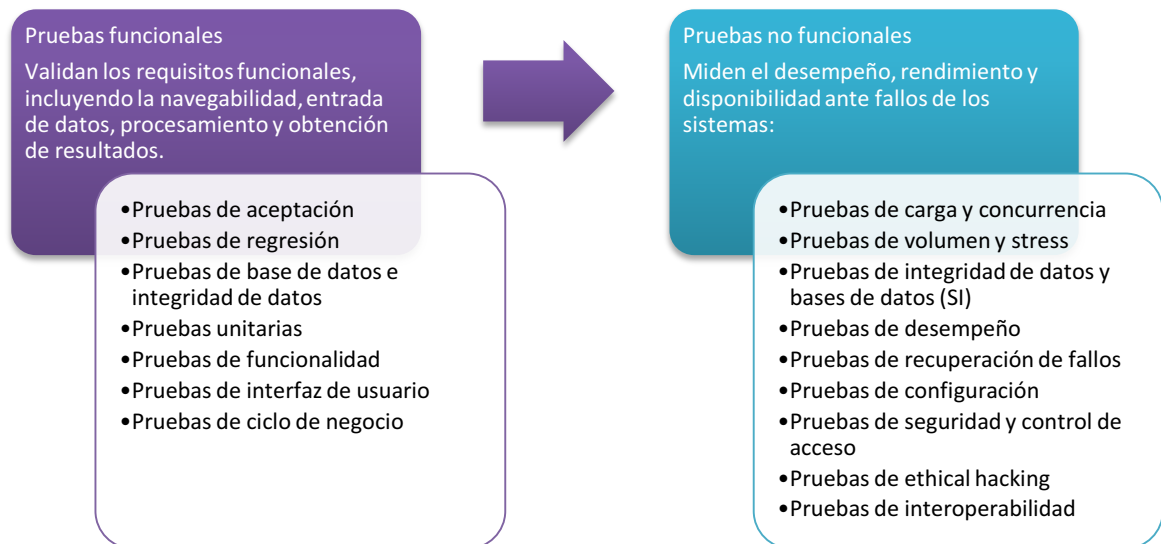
Pruebas funcionales

Validan los requisitos funcionales, incluyendo la navegabilidad, entrada de datos, procesamiento y obtención de resultados.

•Pruebas de aceptación
•Pruebas de regresión
•Pruebas de base de datos e integridad de datos
•Pruebas unitarias
•Pruebas de funcionalidad
•Pruebas de interfaz de usuario
•Pruebas de ciclo de negocio

Pruebas no funcionales

Miden el desempeño, rendimiento y disponibilidad ante fallos de los sistemas:

•Pruebas de carga y concurrencia
•Pruebas de volumen y stress
•Pruebas de integridad de datos y bases de datos (SI)
•Pruebas de desempeño
•Pruebas de recuperación de fallos
•Pruebas de configuración
•Pruebas de seguridad y control de acceso
•Pruebas de ethical hacking
•Pruebas de interoperabilidad